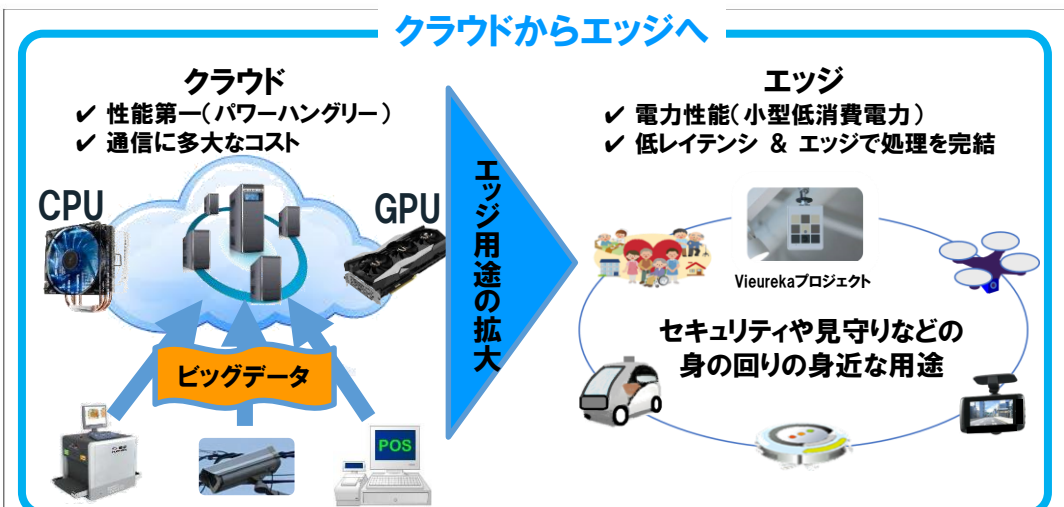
クラウドからエッジへ

クラウド
✔ 性能第一（パワーハングリー）
✔ 通信に多大なコスト

CPU

GPU

ビッグデータ

POS

エッジ用途の拡大

エッジ
✔ 電力性能（小型低消費電力）
✔ 低レイテンシ ＆ エッジで処理を完結

Vieurekaプロジェクト

セキュリティや見守りなどの
身の回りの身近な用途